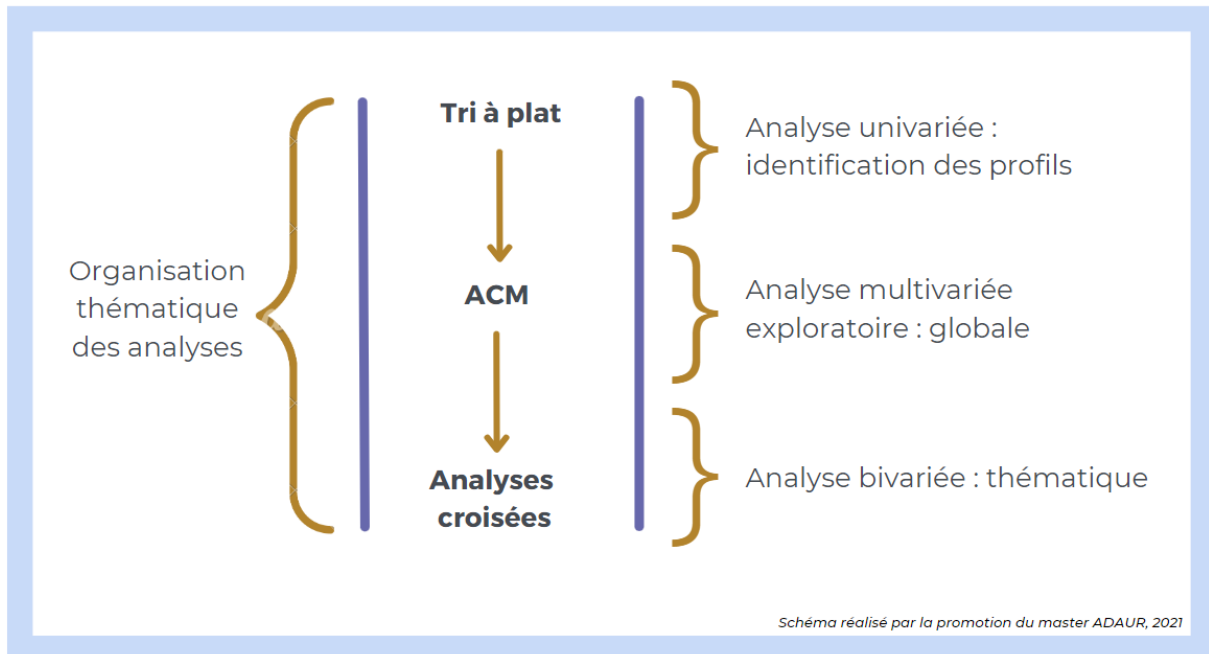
Organisation thématique des analyses

Tri à plat

ACM

Analyses croisées

Analyse univariée : identification des profils

Analyse multivariée exploratoire : globale

Analyse bivariée : thématique

Schéma réalisé par la promotion du master ADAUR, 2021